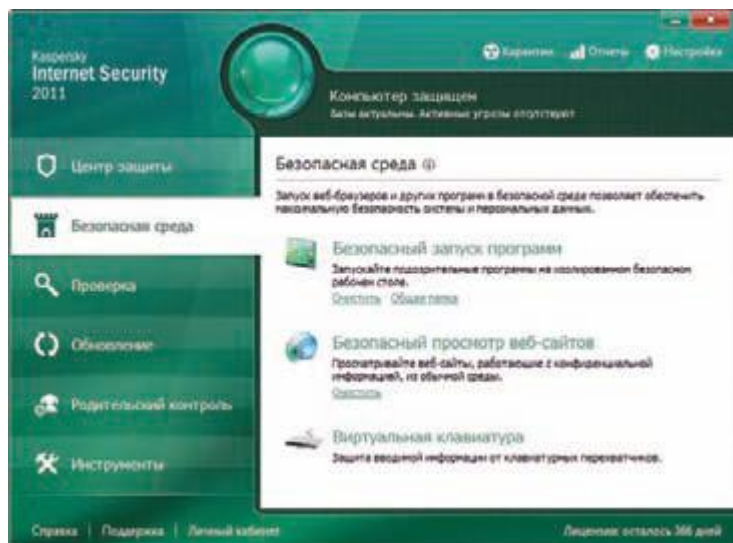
Kaspersky
Internet Security
2011

Карантин Отчеты Настройка

Компьютер защищен
Базы актуальны. Активные угрозы отсутствуют

Центр защиты

Безопасная среда

Проверка

Обновление

Родительский контроль

Инструменты

Безопасная среда

Запуск веб-браузеров и других программ в безопасной среде позволяет обеспечить максимальную безопасность системы и персональных данных.

Безопасный запуск программ
Запускайте подозрительные программы на изолированном безопасном рабочем столе.
Очистить Общая папка

Безопасный просмотр веб-сайтов
Просматривайте веб-сайты, работающие с конфиденциальной информацией, из обычной среды.
Очистить

Виртуальная клавиатура
Защита вводимой информации от клавиатурных перехватчиков.

Справка | Поддержка | Личный кабинет

Лицензия: осталось 366 дней